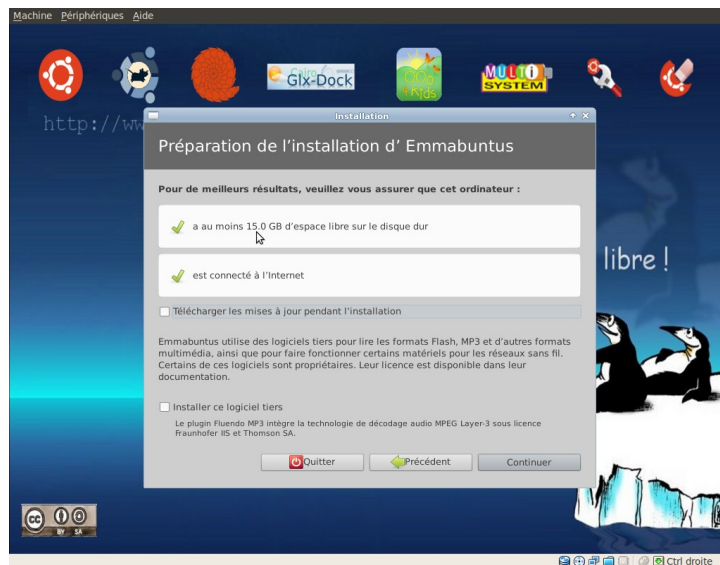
Machine Périphériques Aide

Cairo Glx-Dock

MULTI SYSTEM

http://ww

libre !

Installation

Préparation de l'installation d' Emmabuntus

Pour de meilleurs résultats, veuillez vous assurer que cet ordinateur :

a au moins 15.0 GB d'espace libre sur le disque dur

est connecté à l'Internet

Télécharger les mises à jour pendant l'installation

Emmabuntus utilise des logiciels tiers pour lire les formats Flash, MP3 et d'autres formats multimédia, ainsi que pour faire fonctionner certains matériels pour les réseaux sans fil. Certains de ces logiciels sont propriétaires. Leur licence est disponible dans leur documentation.

Installer ce logiciel tiers

Le plugin Fluendo MP3 intègre la technologie de décodage audio MPEG Layer-3 sous licence Fraunhofer IIS et Thomson SA.

Quitter Précédent Continuer

BY SA

Ctrl droite